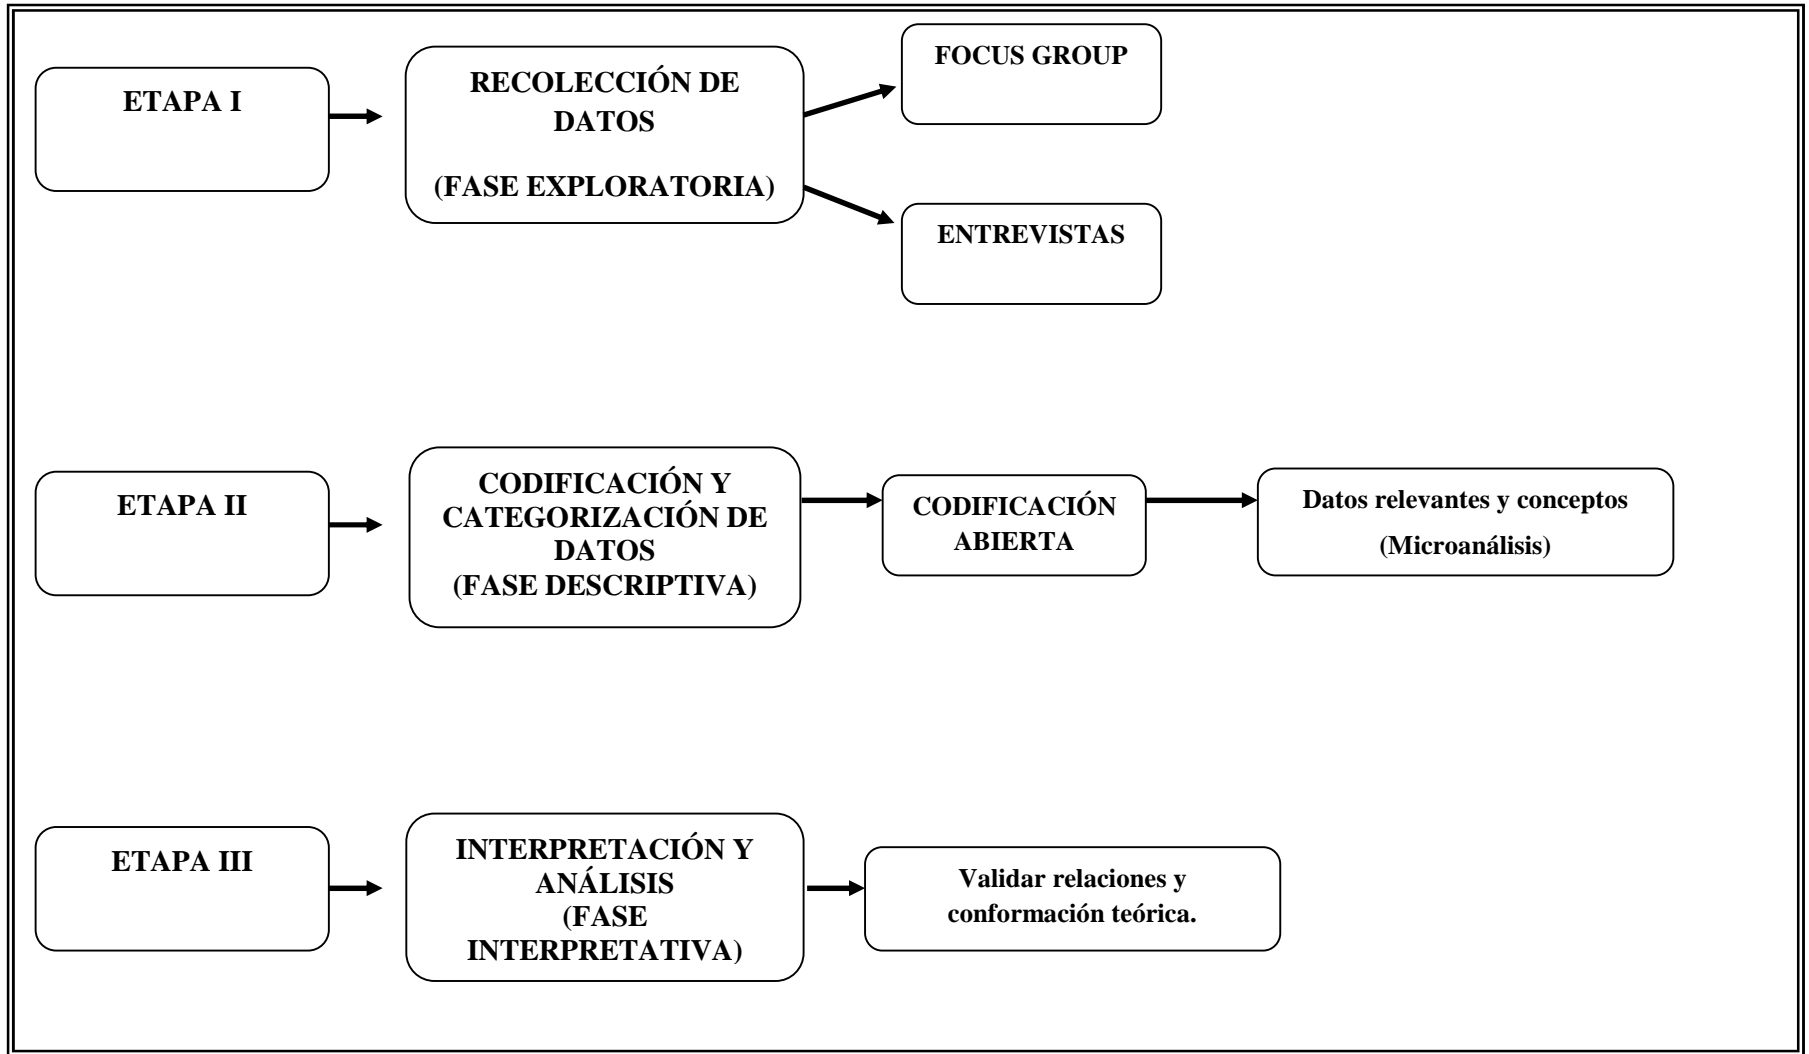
ETAPA I

RECOLECCIÓN DE DATOS

(FASE EXPLORATORIA)

FOCUS GROUP

ENTREVISTAS

ETAPA II

CODIFICACIÓN Y CATEGORIZACIÓN DE DATOS
(FASE DESCRIPTIVA)

CODIFICACIÓN ABIERTA

Datos relevantes y conceptos

(Microanálisis)

ETAPA III

INTERPRETACIÓN Y ANÁLISIS
(FASE INTERPRETATIVA)

Validar relaciones y conformación teórica.